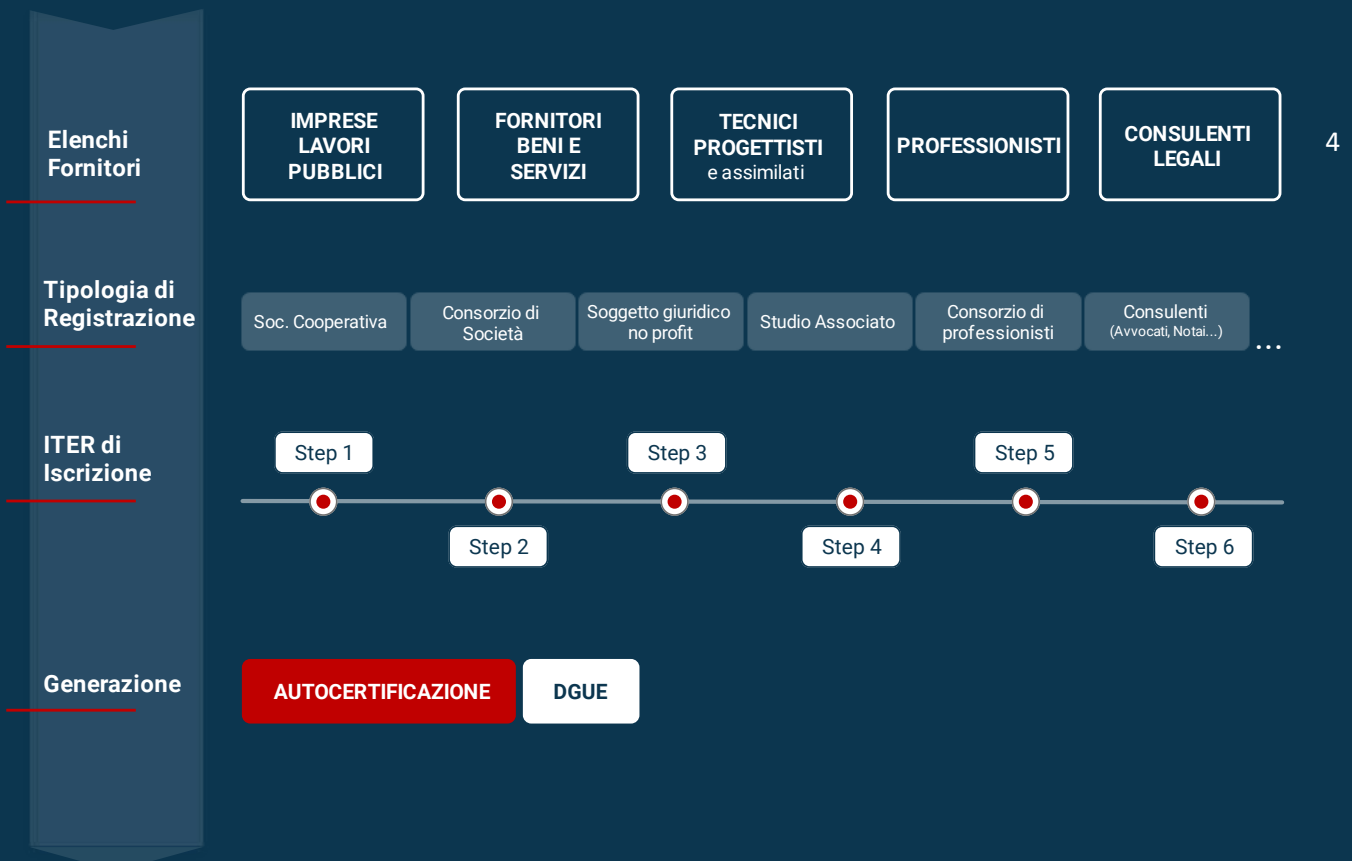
Elenchi Fornitori

IMPRESE LAVORI PUBBLICI

FORNITORI BENI E SERVIZI

TECNICI PROGETTISTI e assimilati

PROFESSIONISTI

CONSULENTI LEGALI

4

Tipologia di Registrazione

Soc. Cooperativa

Consorzio di Società

Soggetto giuridico no profit

Studio Associato

Consorzio di professionisti

Consulenti (Avvocati, Notai...)

...

ITER di Iscrizione

Step 1

Step 2

Step 3

Step 4

Step 5

Step 6

Generazione

AUTOCERTIFICAZIONE

DGUE